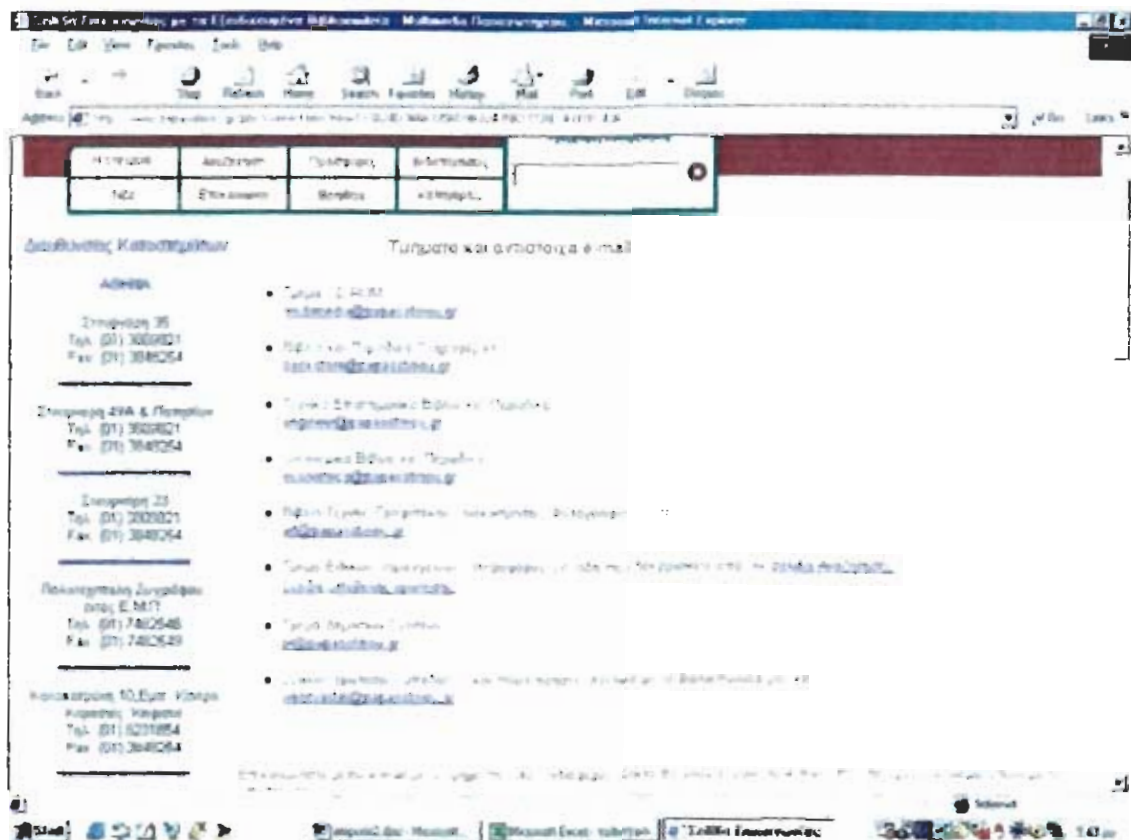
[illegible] - Microsoft Internet Explorer

File Edit View Favorites Tools Help

Back Stop Refresh Home Search Favorites History Mail Print Edit Discuss

Address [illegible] Go Links

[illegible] | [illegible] | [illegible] | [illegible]

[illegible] | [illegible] | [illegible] | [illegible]

Διευθύνσεις Καταστημάτων

ΑΘΗΝΑ

Σταδίου 35
Τηλ. (01) 3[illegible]
Fax (01) 3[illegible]

Σταδίου 49Α & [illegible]
Τηλ. (01) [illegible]
Fax (01) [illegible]

Σταδίου 23
Τηλ. (01) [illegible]
Fax (01) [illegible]

Πολυτεχνική Συγγράφων
στις Ε.Μ.Π.
Τηλ. (01) 7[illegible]
Fax (01) 7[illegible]

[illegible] 10, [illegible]
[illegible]
Τηλ. (01) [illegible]
Fax (01) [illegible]

Τμήματα και αντίστοιχα e-mail

• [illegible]
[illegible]

• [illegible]
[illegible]

• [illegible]
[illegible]

• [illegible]
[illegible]

• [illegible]
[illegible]

• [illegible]
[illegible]

• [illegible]
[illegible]

• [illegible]
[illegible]

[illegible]

Internet

Start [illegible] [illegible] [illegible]